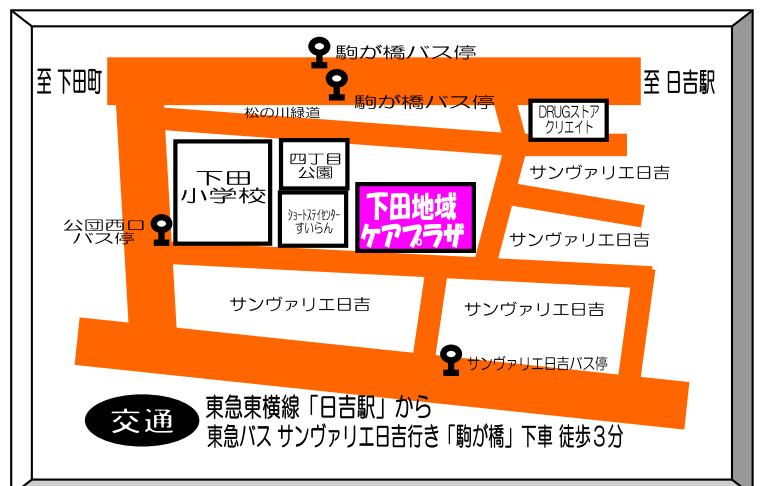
駒が橋バス停

至 下田町

至 日吉駅

駒が橋バス停

松の川緑道

DRUGストア
クリエイト

下田
小学校

四丁目
公園

サンヴァリエ日吉

下田地域
ケアプラザ

ショートステイセンター
すいらん

公団西口
バス停

サンヴァリエ日吉

サンヴァリエ日吉

サンヴァリエ日吉

サンヴァリエ日吉バス停

交通

東急東横線「日吉駅」から
東急バス サンヴァリエ日吉行き「駒が橋」下車 徒歩3分